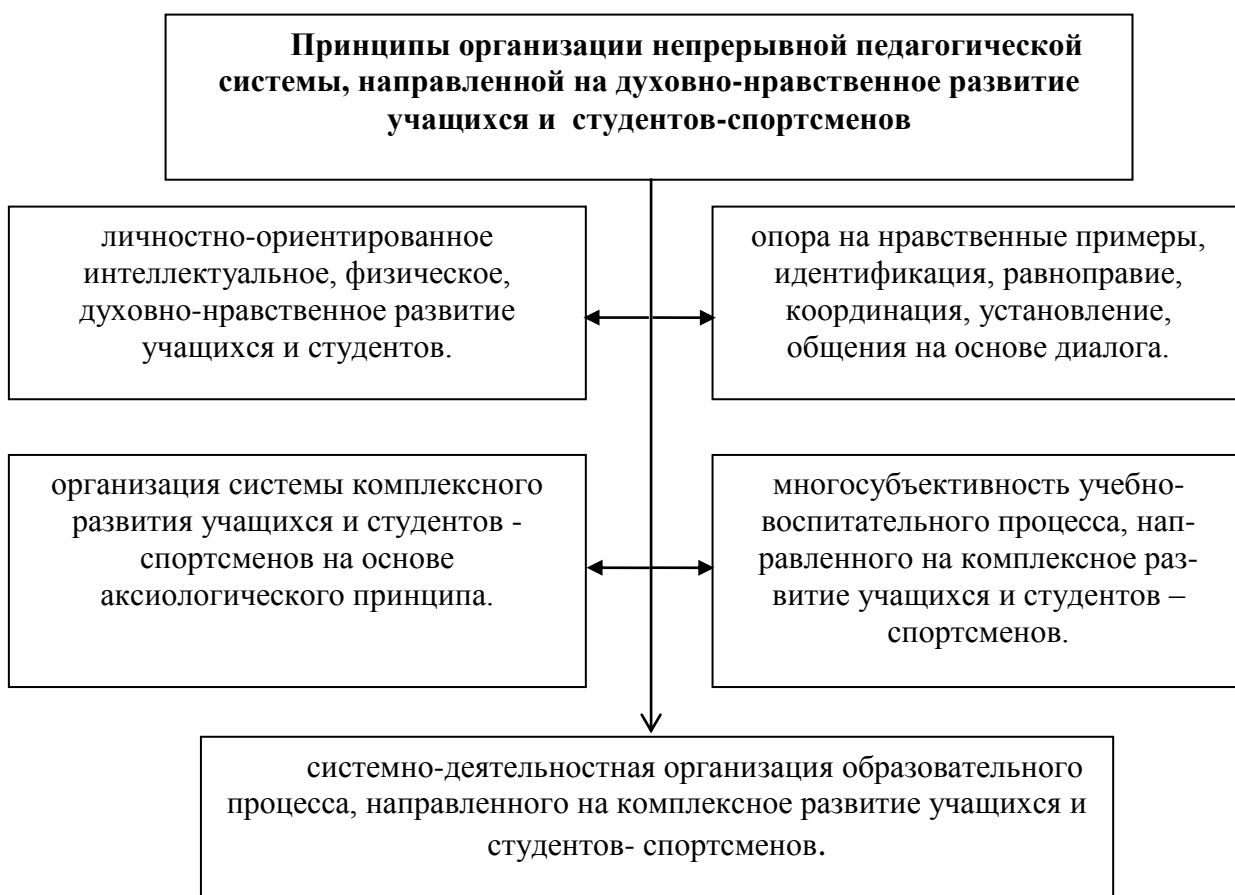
Принципы организации непрерывной педагогической системы, направленной на духовно-нравственное развитие учащихся и студентов-спортсменов

личностно-ориентированное интеллектуальное, физическое, духовно-нравственное развитие учащихся и студентов.

опора на нравственные примеры, идентификация, равноправие, координация, установление, общения на основе диалога.

организация системы комплексного развития учащихся и студентов - спортсменов на основе аксиологического принципа.

многосубъективность учебно-воспитательного процесса, направленного на комплексное развитие учащихся и студентов – спортсменов.

системно-деятельностная организация образовательного процесса, направленного на комплексное развитие учащихся и студентов- спортсменов.